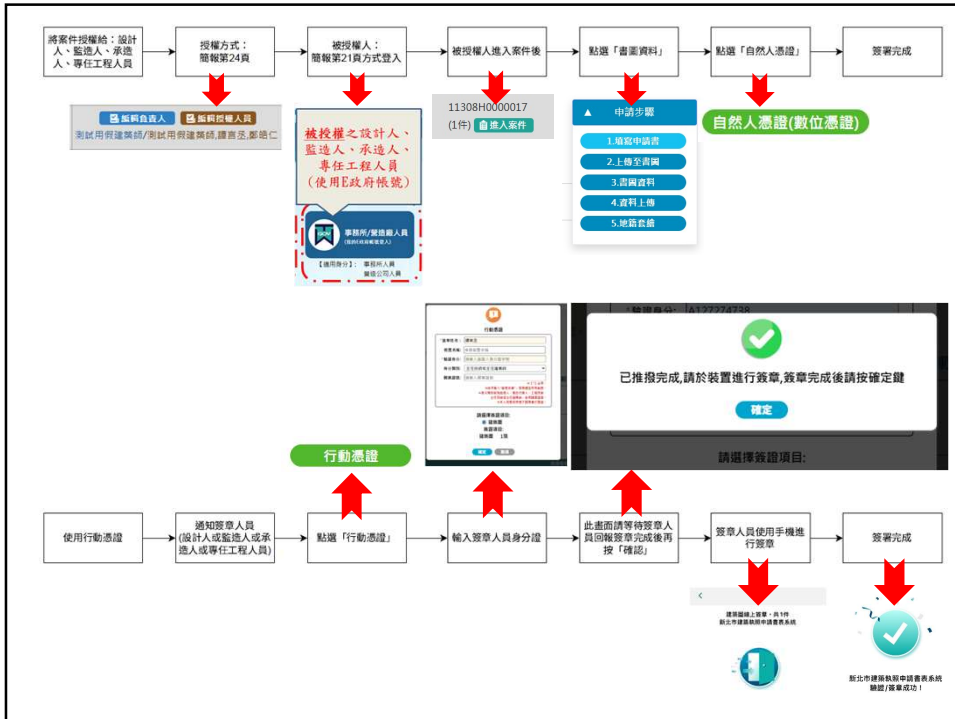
將案件授權給：設計人、監造人、承造人、專任工程人員

授權方式：簡報第24頁

被授權人：簡報第21頁方式登入

被授權人進入案件後

點選「書圖資料」

點選「自然人憑證」

簽署完成

編輯負責人　編輯授權人員

測試用假建築師/測試用假建築師,謝言丞,鄭皓仁

被授權之設計人、監造人、承造人、專任工程人員(使用E政府帳號)

事務所/營造廠人員

【適用身分】：事務所人員 營造公司人員

11308H0000017

(1件) 進入案件

申請步驟

1.填寫申請書

2.上傳至書圖

3.書圖資料

4.資料上傳

5.地籍套繪

自然人憑證(數位憑證)

行動憑證

A127274738

已推播完成,請於裝置進行簽章,簽章完成後請按確定鍵

確定

請選擇簽證項目:

行動憑證

使用行動憑證

通知簽章人員(設計人或監造人或承造人或專任工程人員)

點選「行動憑證」

輸入簽章人員身分證

此畫面請等待簽章人員回報簽章完成後再按「確認」

簽章人員使用手機進行簽章

簽章完成

建築圖線上簽章，共1件 新北市建築執照申請書表系統

新北市建築執照申請書表系統 驗證/簽章成功！